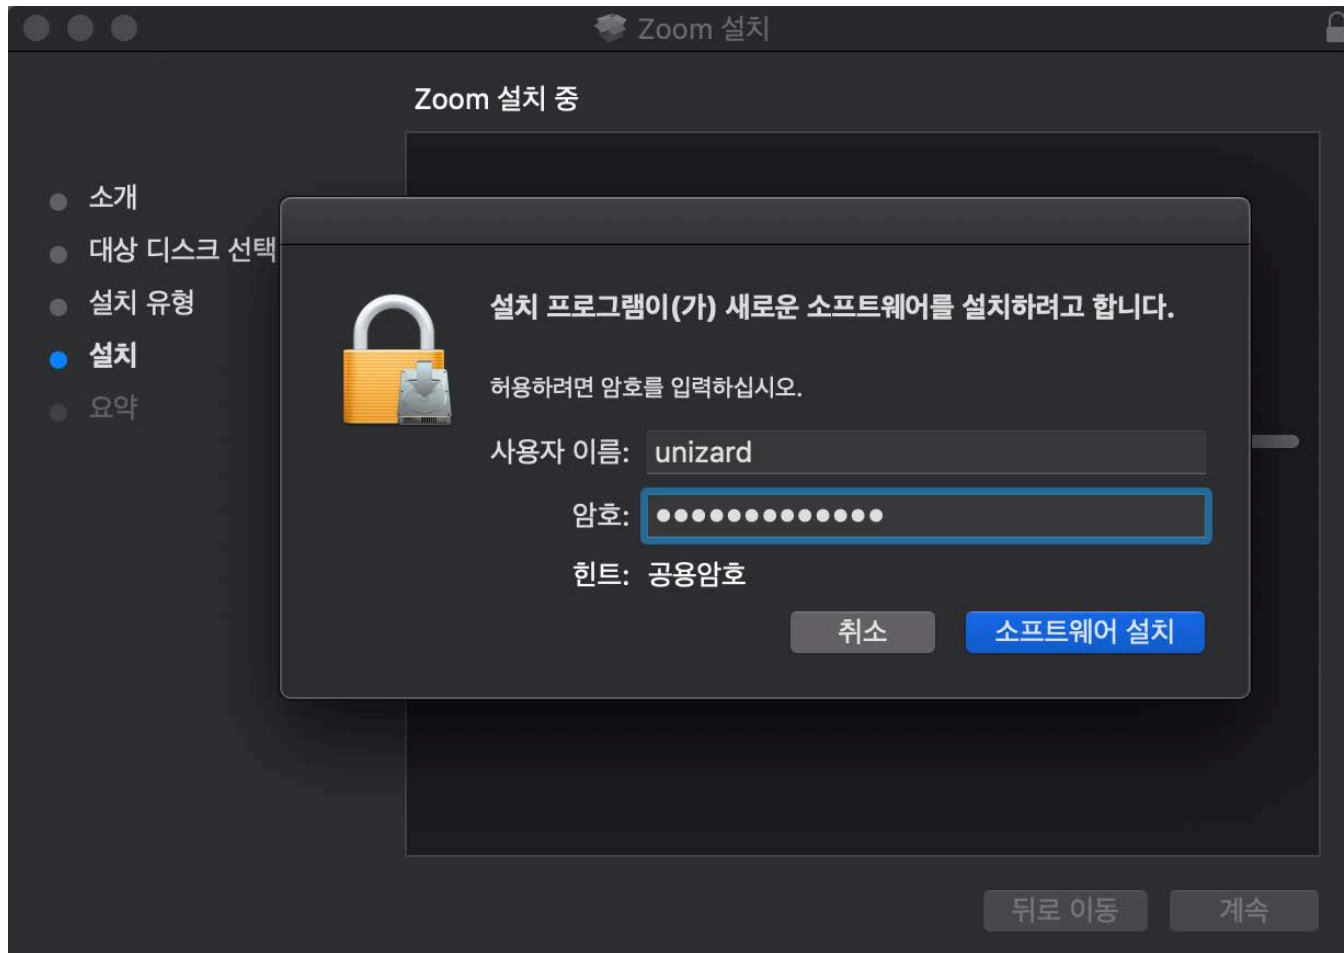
Zoom 설치

Zoom 설치 중

소개
대상 디스크 선택
설치 유형
설치
요약

설치 프로그램이(가) 새로운 소프트웨어를 설치하려고 합니다.

허용하려면 암호를 입력하십시오.

사용자 이름: unizard

암호: ••••••••••••••

힌트: 공용암호

취소

소프트웨어 설치

뒤로 이동

계속